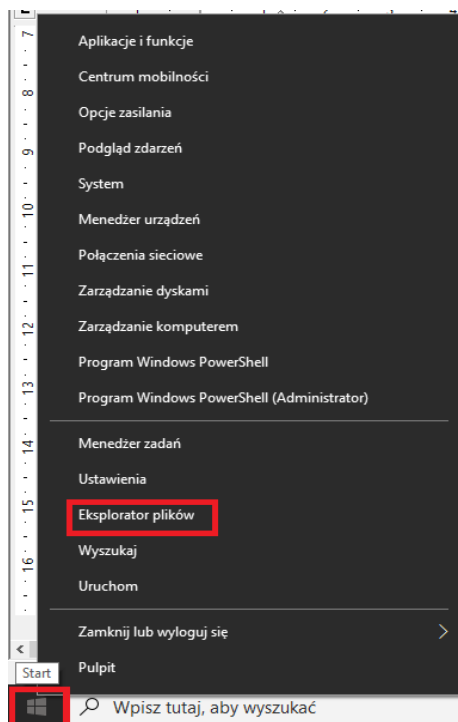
7
8
9
10
11
12
13
14
15
16

Aplikacje i funkcje
Centrum mobilności
Opcje zasilania
Podgląd zdarzeń
System
Menedżer urządzeń
Połączenia sieciowe
Zarządzanie dyskami
Zarządzanie komputerem
Program Windows PowerShell
Program Windows PowerShell (Administrator)

Menedżer zadań
Ustawienia
Eksplorator plików
Wyszukaj
Uruchom

Zamknij lub wyloguj się
Pulpit

Start

Wpisz tutaj, aby wyszukać